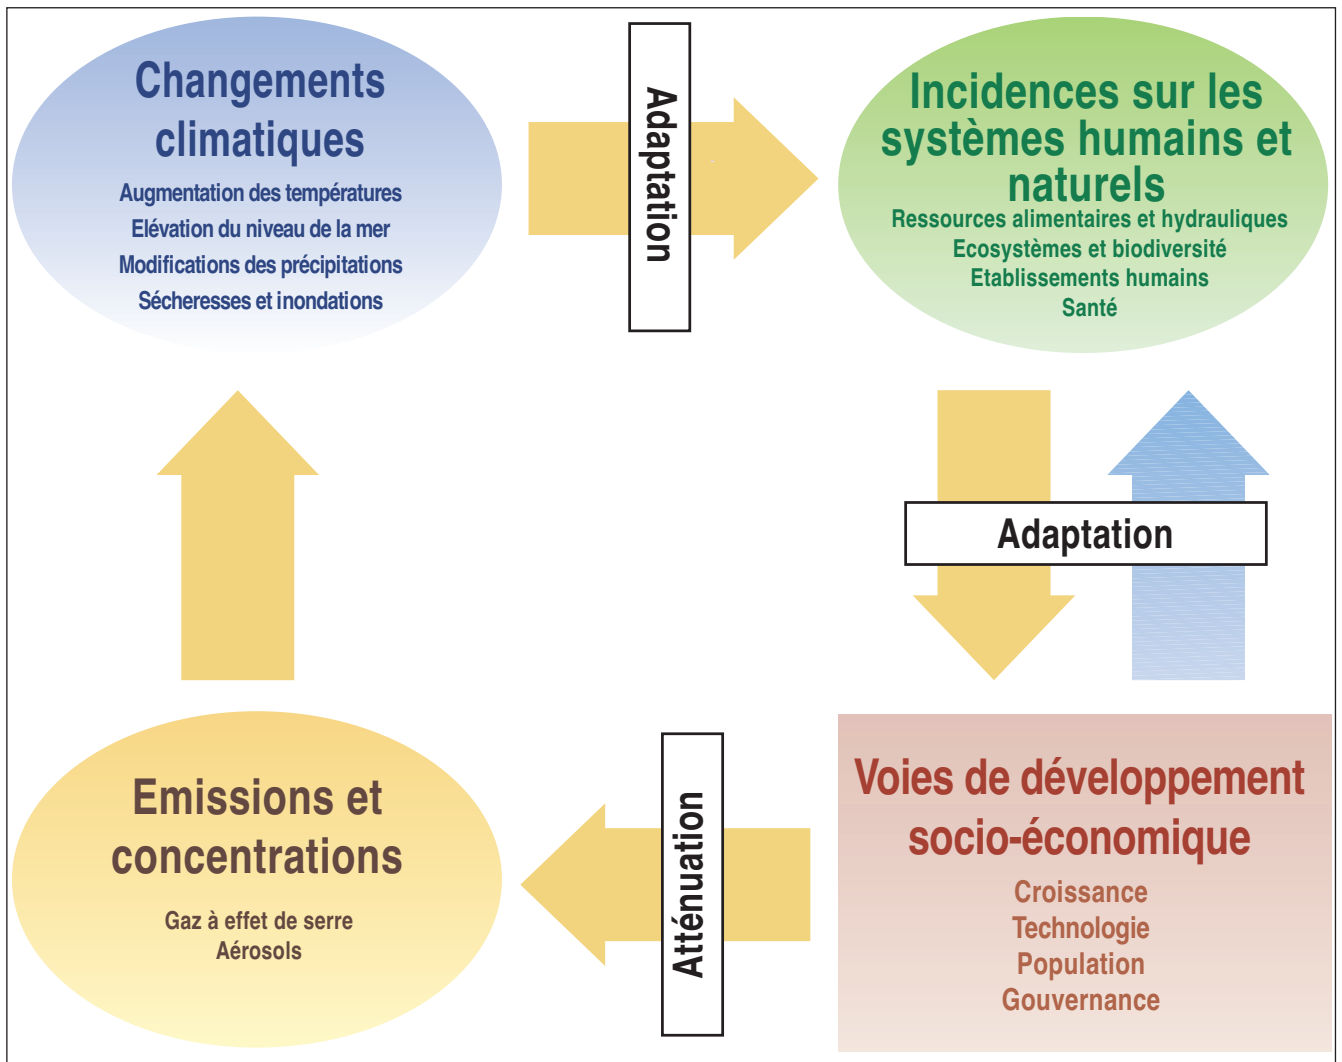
Changements climatiques

Augmentation des températures
Elévation du niveau de la mer
Modifications des précipitations
Sécheresses et inondations

Adaptation

Incidences sur les systèmes humains et naturels

Ressources alimentaires et hydrauliques
Ecosystèmes et biodiversité
Etablissements humains
Santé

Adaptation

Emissions et concentrations

Gaz à effet de serre
Aérosols

Atténuation

Voies de développement socio-économique

Croissance
Technologie
Population
Gouvernance